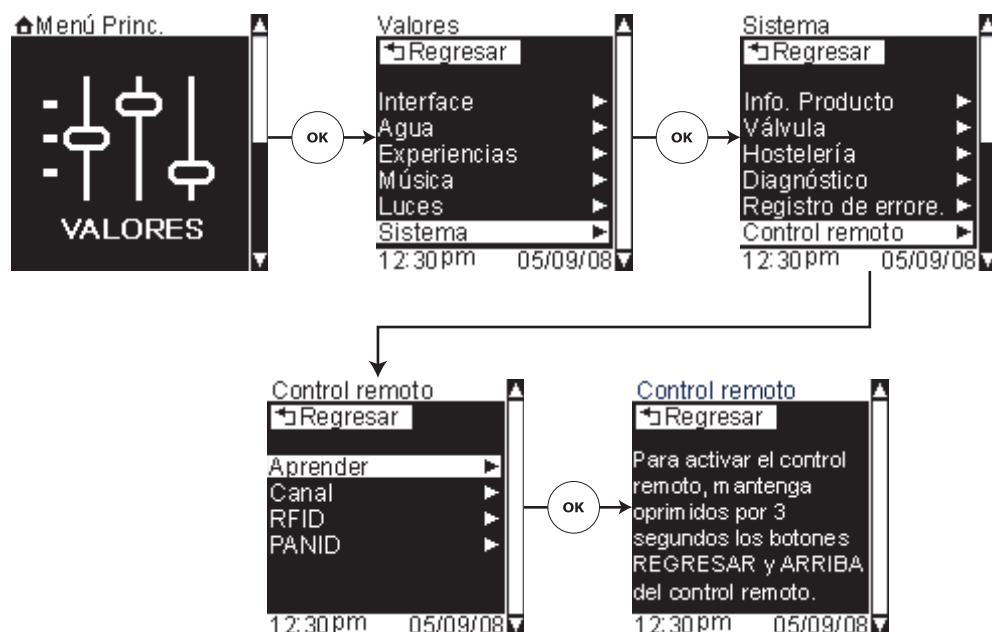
Menú Princ.

VALORES

OK

Valores
Regresar
Interface
Agua
Experiencias
Música
Luces
Sistema
12:30 pm 05/09/08

OK

Sistema
Regresar
Info. Producto
Válvula
Hostelería
Diagnóstico
Registro de errore.
Control remoto
12:30 pm 05/09/08

Control remoto
Regresar
Aprender
Canal
RFID
PANID
12:30 pm 05/09/08

OK

Control remoto
Regresar
Para activar el control remoto, mantenga oprimidos por 3 segundos los botones REGRESAR y ARRIBA del control remoto.
12:30 pm 05/09/08